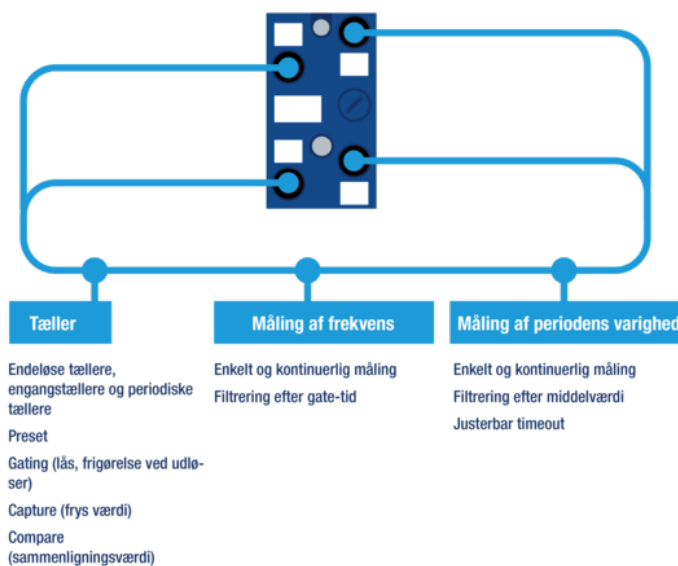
Tæller

Endeløse tællere, engangstællere og periodiske tællere

Preset

Gating (lås, frigørelse ved udløser)

Capture (frys værdi)

Compare (sammenligningsværdi)

Måling af frekvens

Enkelt og kontinuerlig måling

Filtrering efter gate-tid

Måling af periodens varighed

Enkelt og kontinuerlig måling

Filtrering efter middelværdi

Justerbar timeout